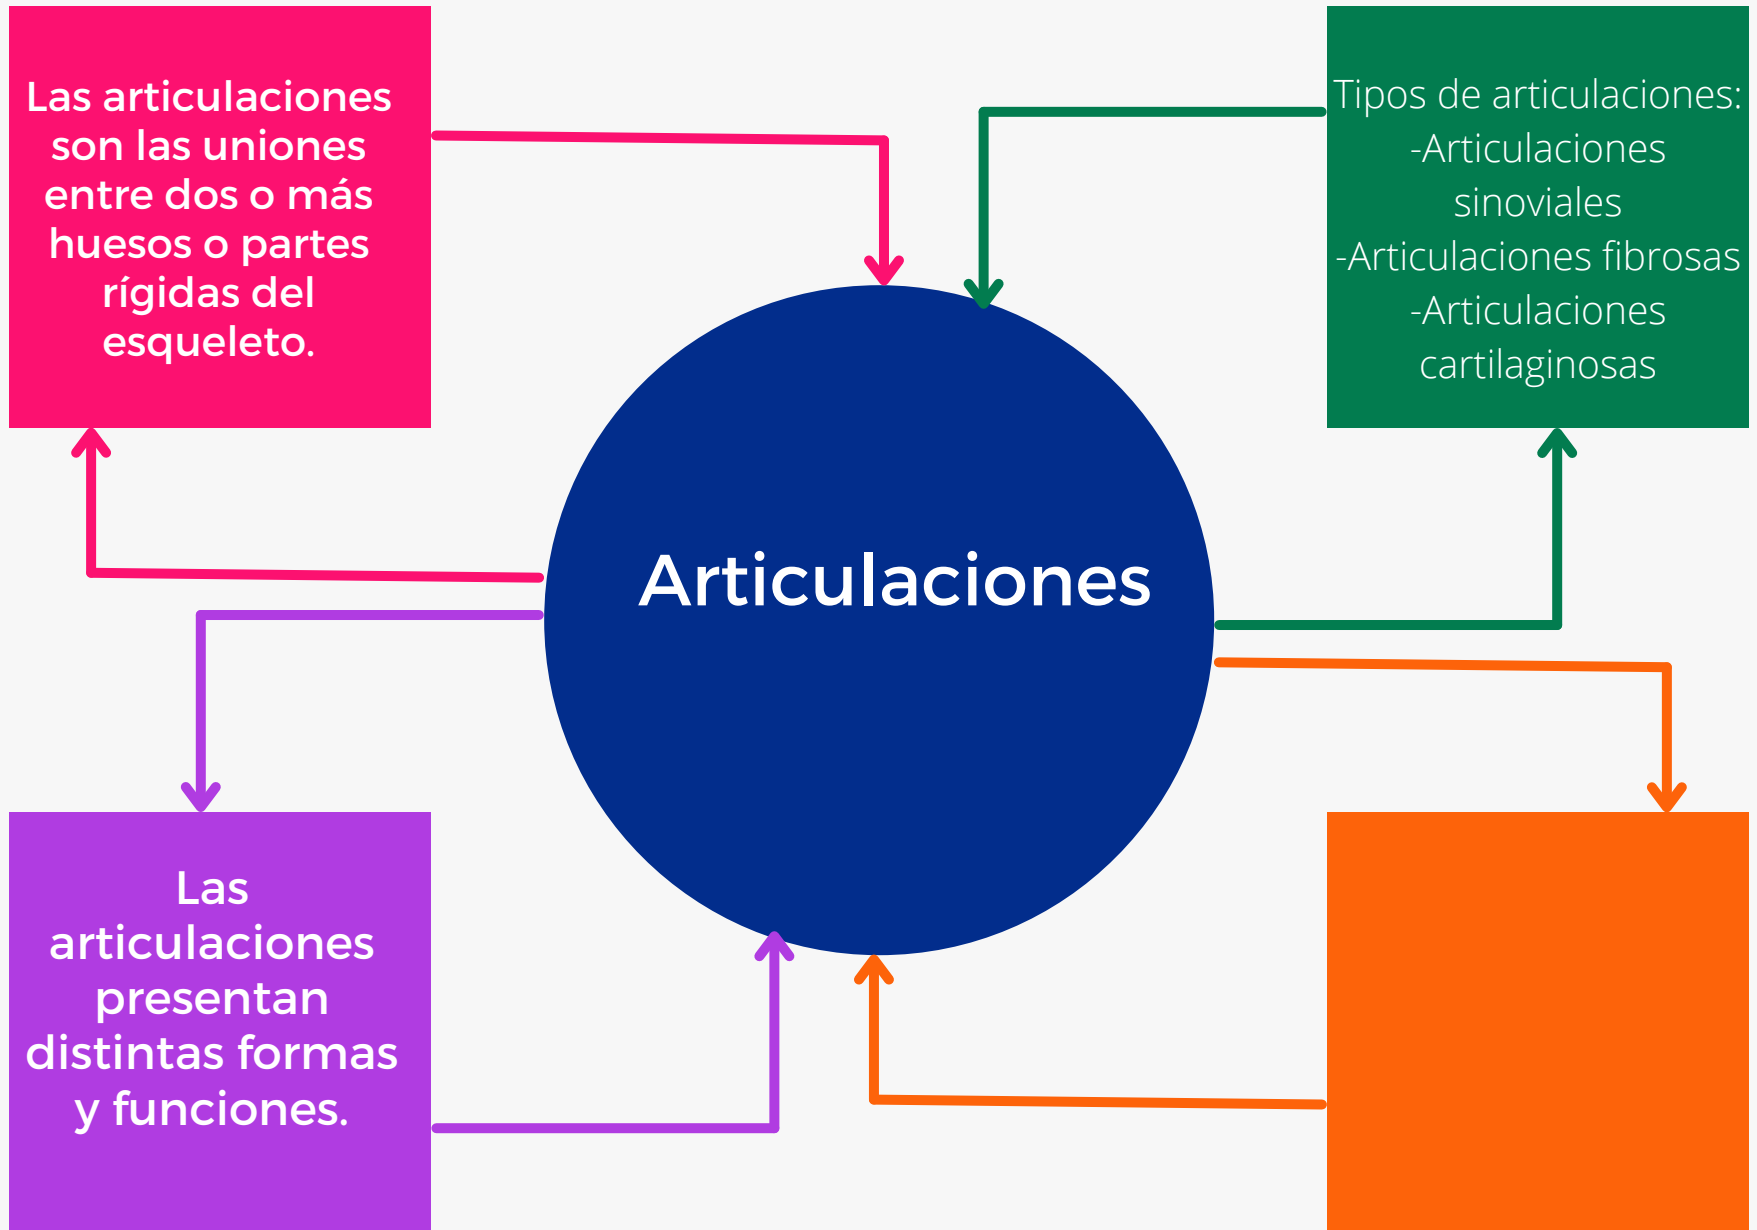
Las articulaciones son las uniones entre dos o más huesos o partes rígidas del esqueleto.

Tipos de articulaciones:
-Articulaciones sinoviales
-Articulaciones fibrosas
-Articulaciones cartilaginosas

Articulaciones

Las articulaciones presentan distintas formas y funciones.